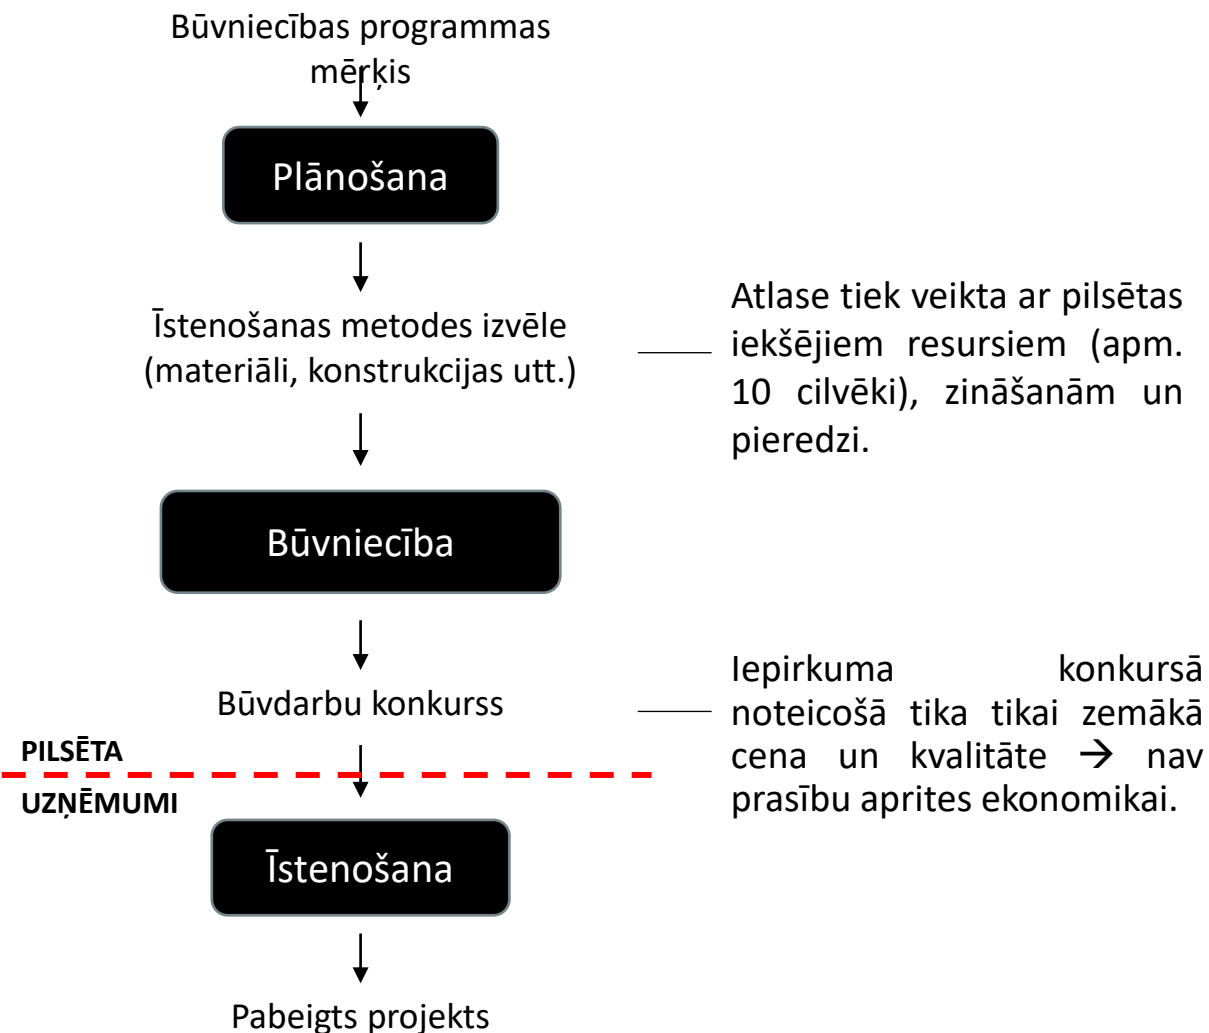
Būvniecības programmas mērķis

Plānošana

Īstenošanas metodes izvēle (materiāli, konstrukcijas utt.)

Atlase tiek veikta ar pilsētas iekšējiem resursiem (apm. 10 cilvēki), zināšanām un pieredzi.

Būvniecība

Būvdarbu konkurss

Iepirkuma konkursā noteicošā tika tikai zemākā cena un kvalitāte $\rightarrow$ nav prasību aprites ekonomikai.

PILSĒTA

UZŅĒMUMI

Īstenošana

Pabeigts projekts